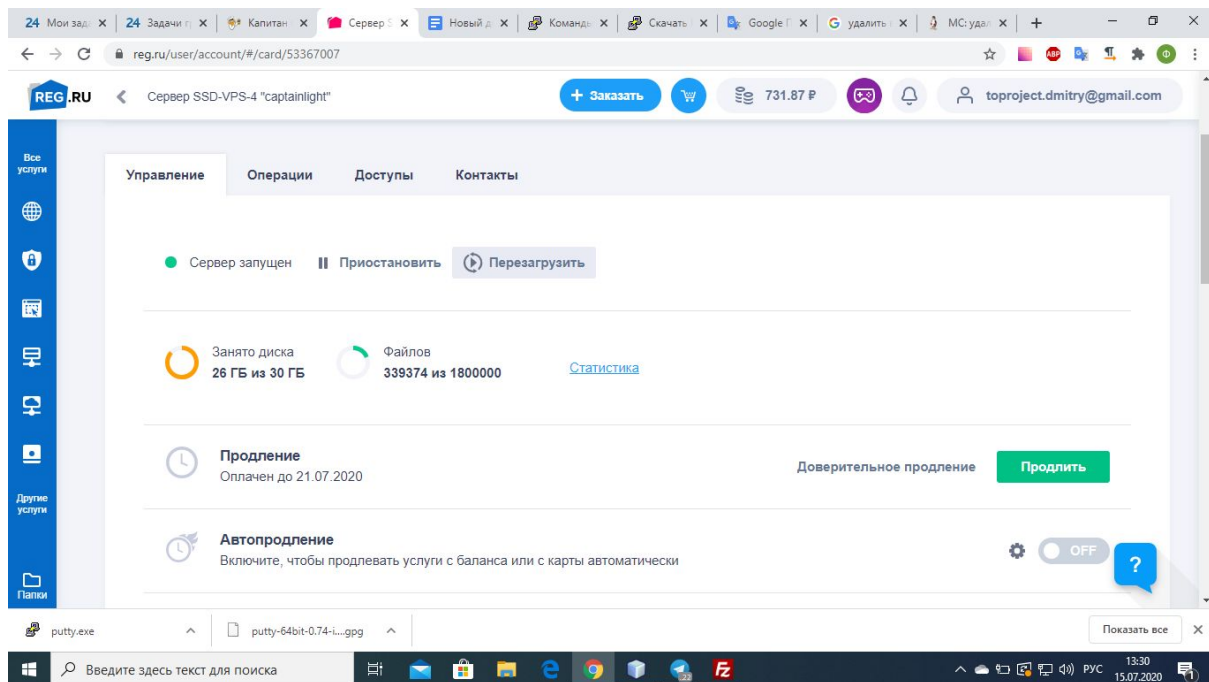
24 Мои зад ×
24 Задачи ×
Капитан ×
Сервер ×
Новый ×
Команд ×
Скачать ×
Google ×
G удалить ×
MC: уда ×
+

reg.ru/user/account/#/card/53367007

REG.RU
Сервер SSD-VPS-4 "captainlight"
+ Заказать
731.87 ₽
toproject.dmitry@gmail.com

Все услуги
Другие услуги
Папки

Управление
Операции
Доступы
Контакты

Сервер запущен
Приостановить
Перезагрузить

Занято диска
26 ГБ из 30 ГБ
Файлов
339374 из 1800000
Статистика

Продление
Оплачен до 21.07.2020
Доверительное продление
Продлить

Автопродление
Включите, чтобы продлевать услуги с баланса или с карты автоматически
OFF
?

putty.exe
putty-64bit-0.74-i....gpg
Показать все

Введите здесь текст для поиска
РУС
13:30
15.07.2020